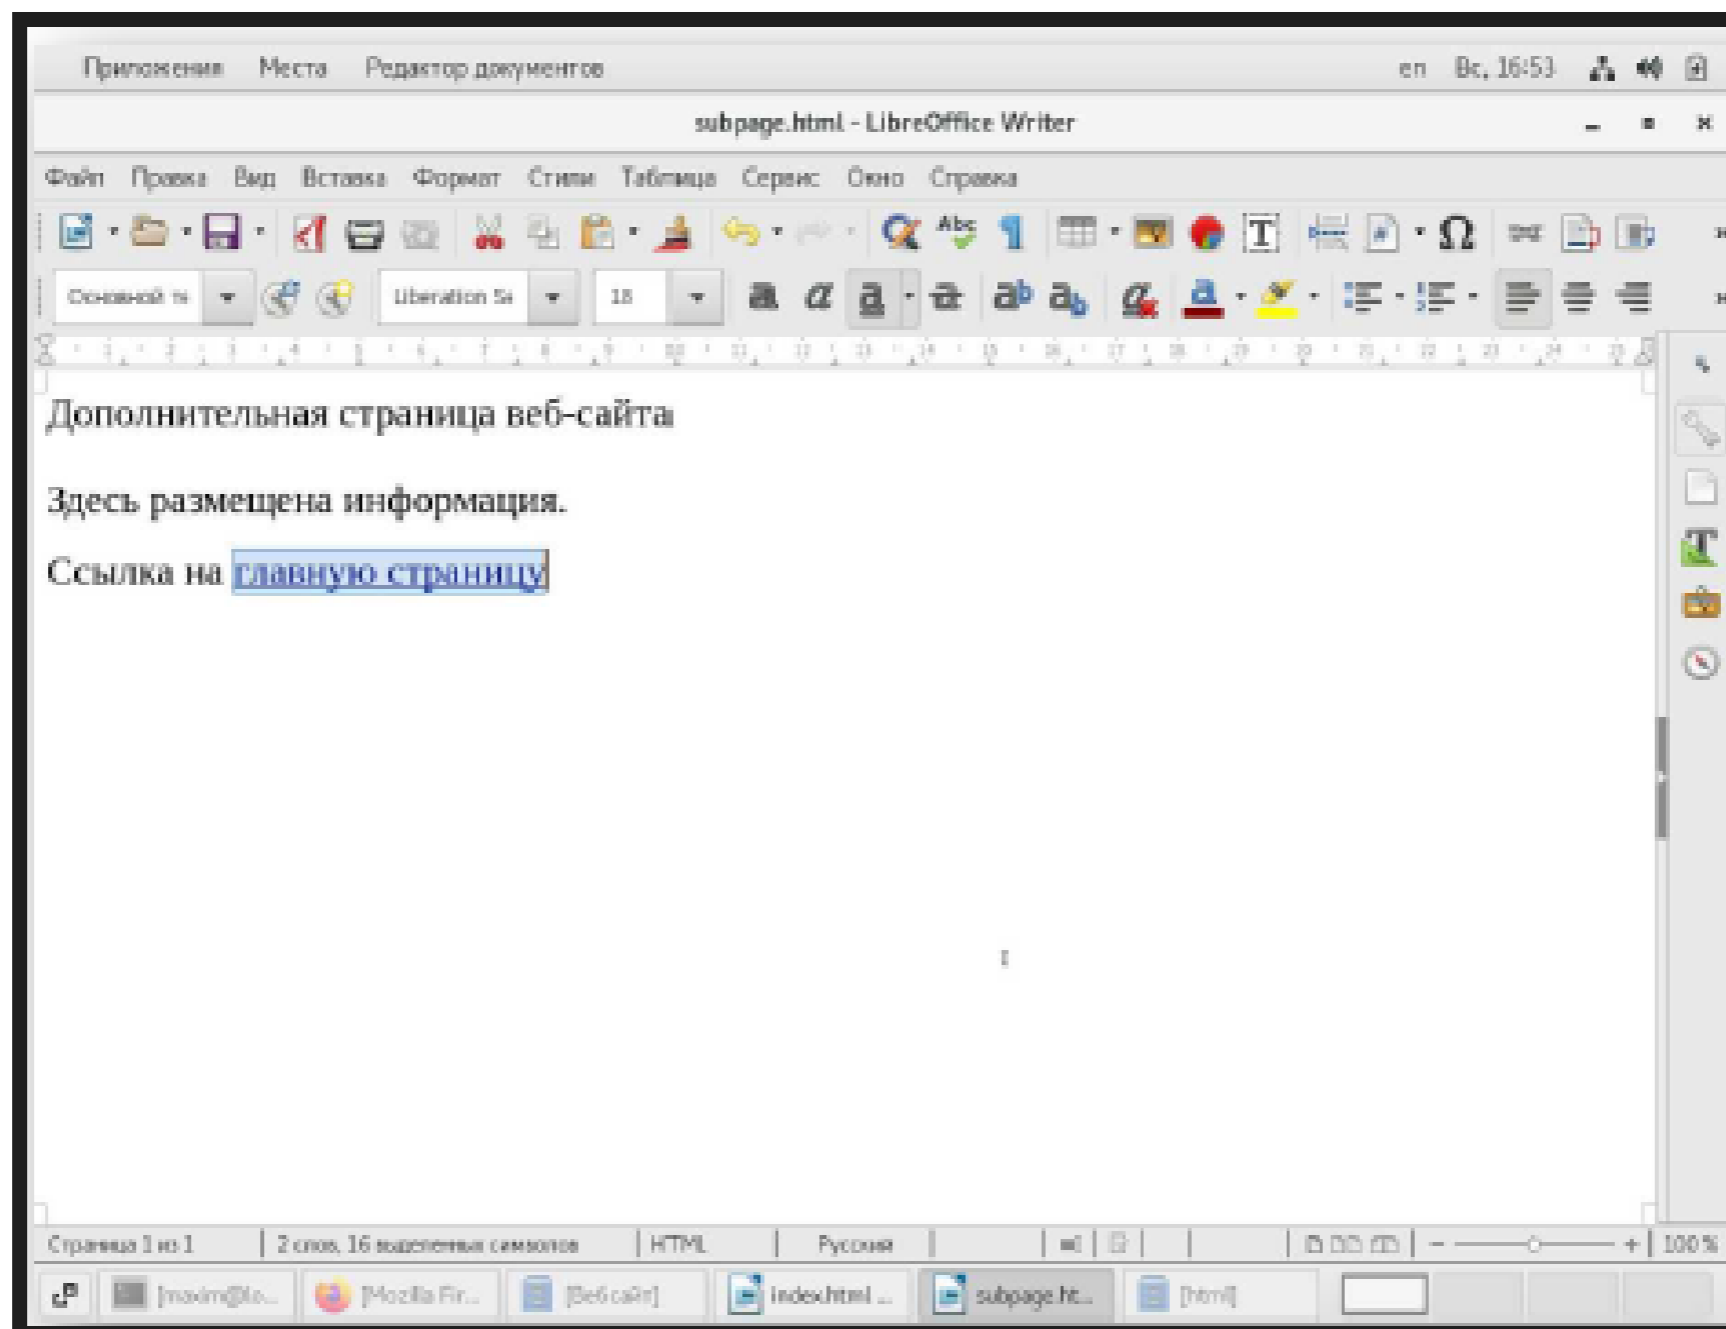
Приложения Места Редактор документов en Вс, 16:53

subpage.html - LibreOffice Writer

Файл Правка Вид Вставка Формат Стили Таблица Сервис Окно Справка

Основной т Liberation Se 18

Дополнительная страница веб-сайта

Здесь размещена информация.

Ссылка на главную страницу

Страница 1 из 1 2 слов, 16 выделенных символов HTML Русский 100 %

[maxim@lo... [Mozilla Fir... [Веб сайт] index.html ... subpage.ht... [html]